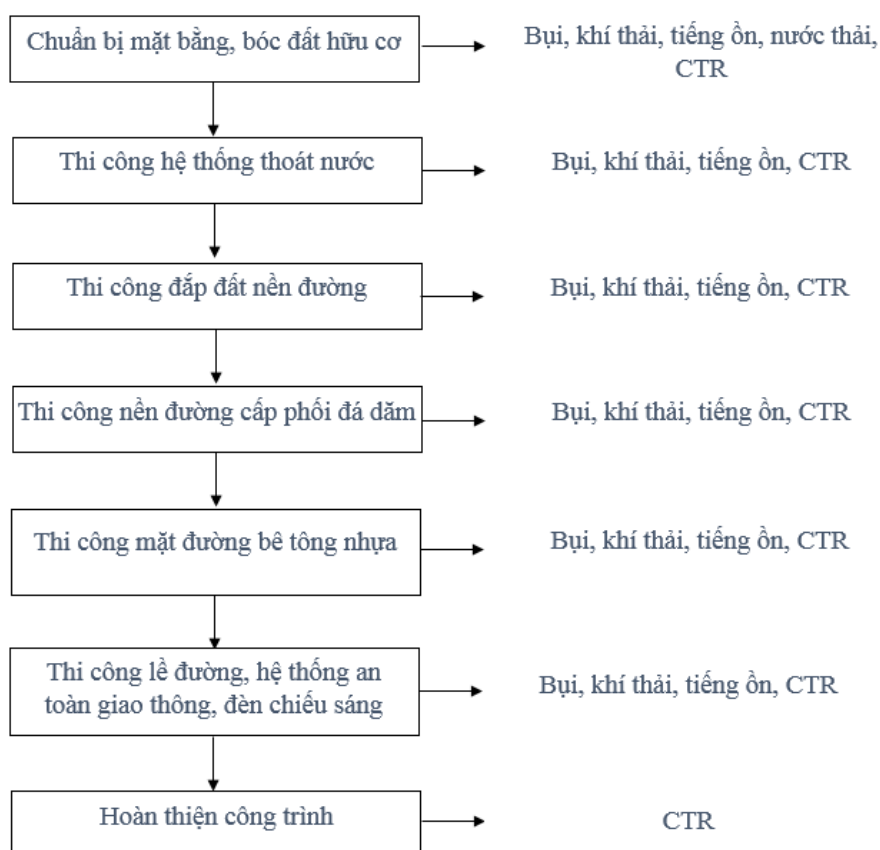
Chuẩn bị mặt bằng, bóc đất hữu cơ

Bụi, khí thải, tiếng ồn, nước thải, CTR

Thi công hệ thống thoát nước

Bụi, khí thải, tiếng ồn, CTR

Thi công đắp đất nền đường

Bụi, khí thải, tiếng ồn, CTR

Thi công nền đường cấp phối đá dăm

Bụi, khí thải, tiếng ồn, CTR

Thi công mặt đường bê tông nhựa

Bụi, khí thải, tiếng ồn, CTR

Thi công lề đường, hệ thống an toàn giao thông, đèn chiếu sáng

Bụi, khí thải, tiếng ồn, CTR

Hoàn thiện công trình

CTR